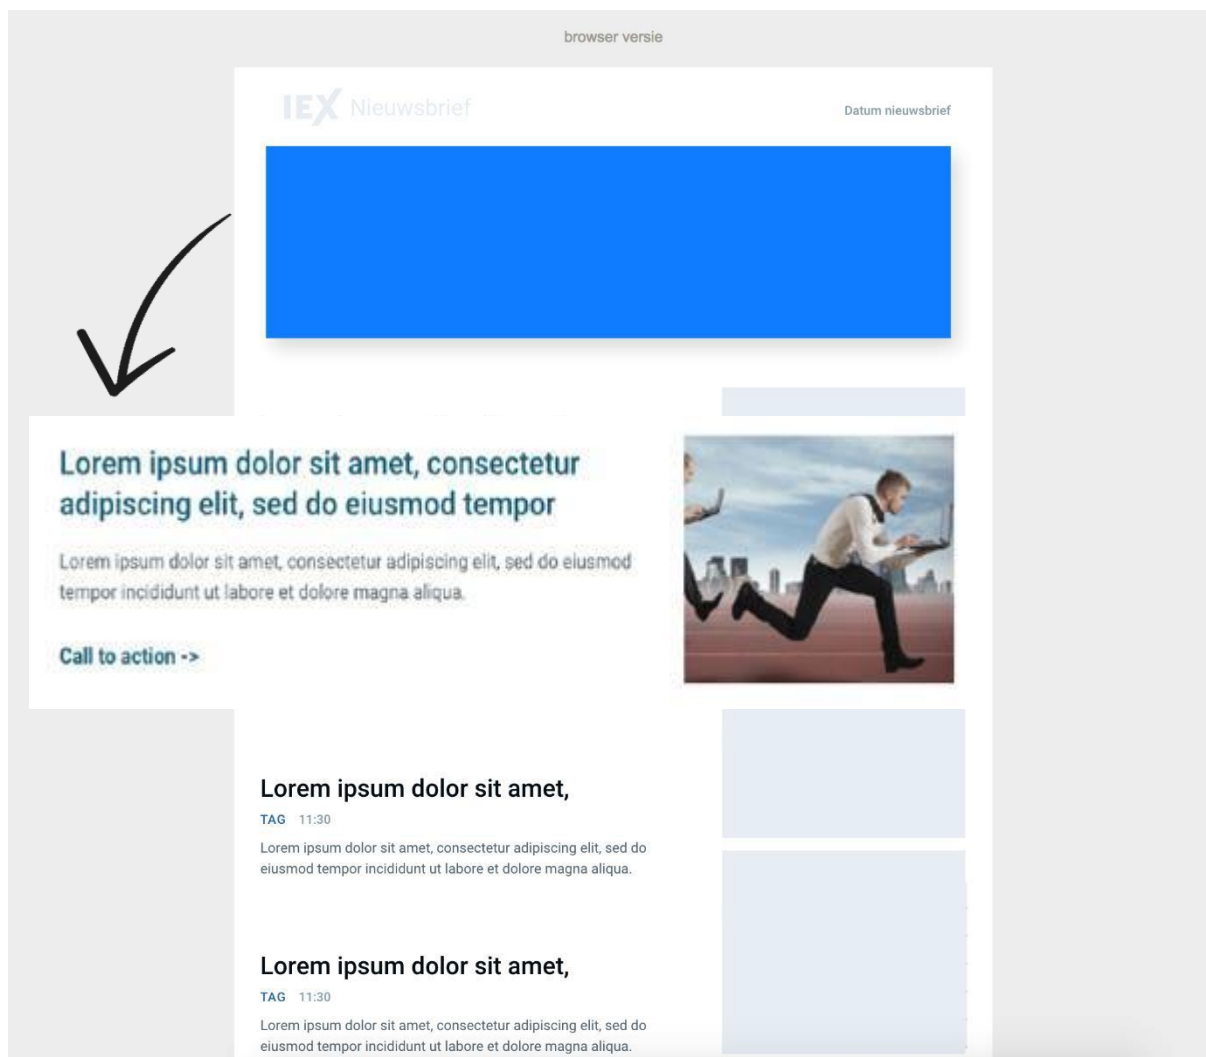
browser versie

IEX Nieuwsbrief

Datum nieuwsbrief

Lorem ipsum dolor sit amet, consectetur adipiscing elit, sed do eiusmod tempor

Lorem ipsum dolor sit amet, consectetur adipiscing elit, sed do eiusmod tempor incididunt ut labore et dolore magna aliqua.

Call to action ->

Lorem ipsum dolor sit amet,

TAG 11:30

Lorem ipsum dolor sit amet, consectetur adipiscing elit, sed do eiusmod tempor incididunt ut labore et dolore magna aliqua.

Lorem ipsum dolor sit amet,

TAG 11:30

Lorem ipsum dolor sit amet, consectetur adipiscing elit, sed do eiusmod tempor incididunt ut labore et dolore magna aliqua.